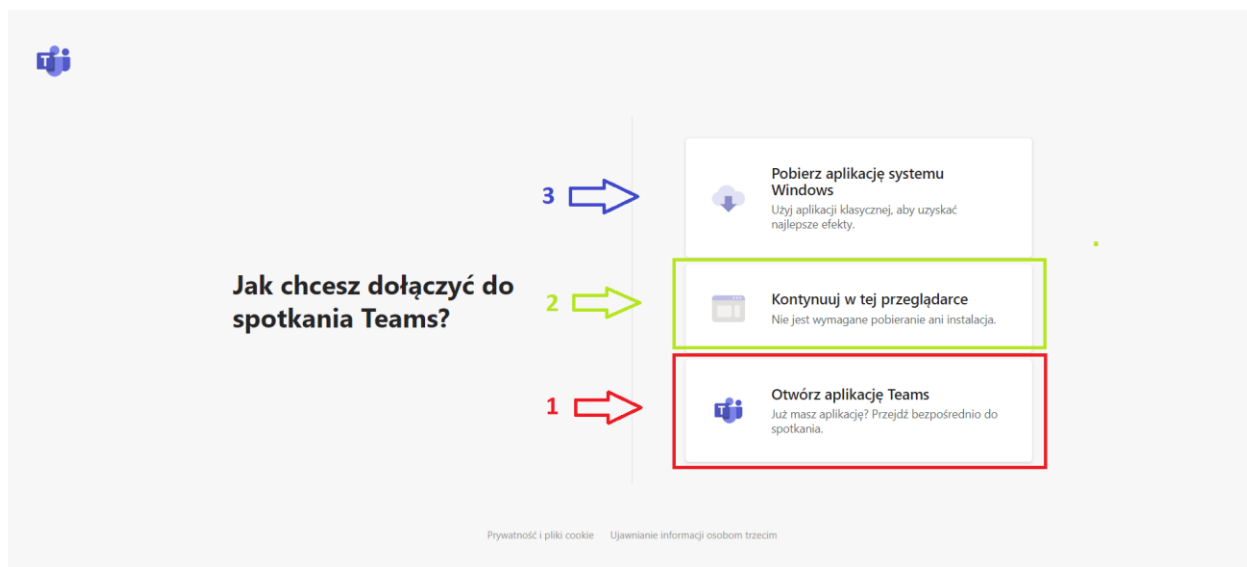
Jak chcesz dołączyć do spotkania Teams?

3

Pobierz aplikację systemu Windows
Użyj aplikacji klasycznej, aby uzyskać najlepsze efekty.

2

Kontynuuj w tej przeglądarce
Nie jest wymagane pobieranie ani instalacja.

1

Otwórz aplikację Teams
Już masz aplikację? Przejdź bezpośrednio do spotkania.

Prywatność i pliki cookie Ujawnianie informacji osobom trzecim